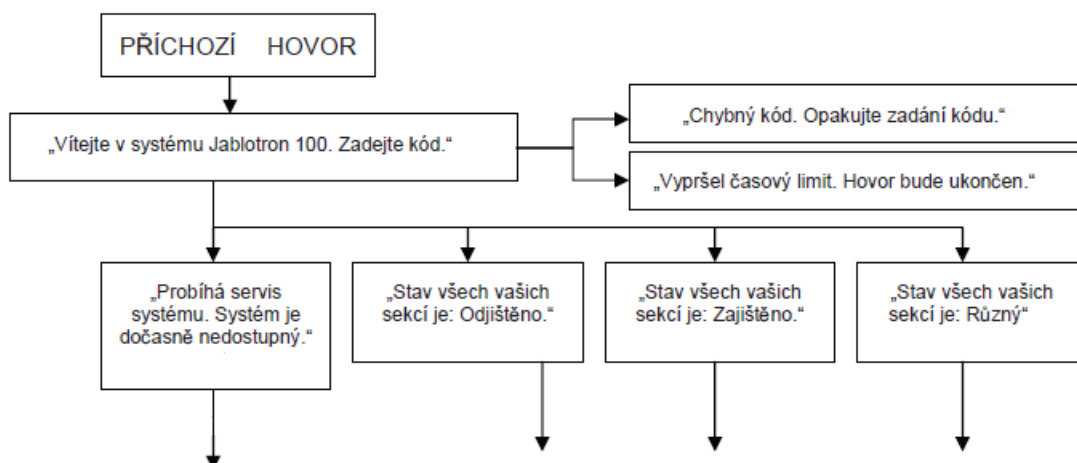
PŘÍCHOZÍ HOVOR

„Vítejte v systému Jablotron 100. Zadejte kód."

„Chybný kód. Opakujte zadání kódu."

„Vypršel časový limit. Hovor bude ukončen."

„Probíhá servis systému. Systém je dočasně nedostupný."

„Stav všech vašich sekcí je: Odjištěno."

„Stav všech vašich sekcí je: Zajištěno."

„Stav všech vašich sekcí je: Různý"